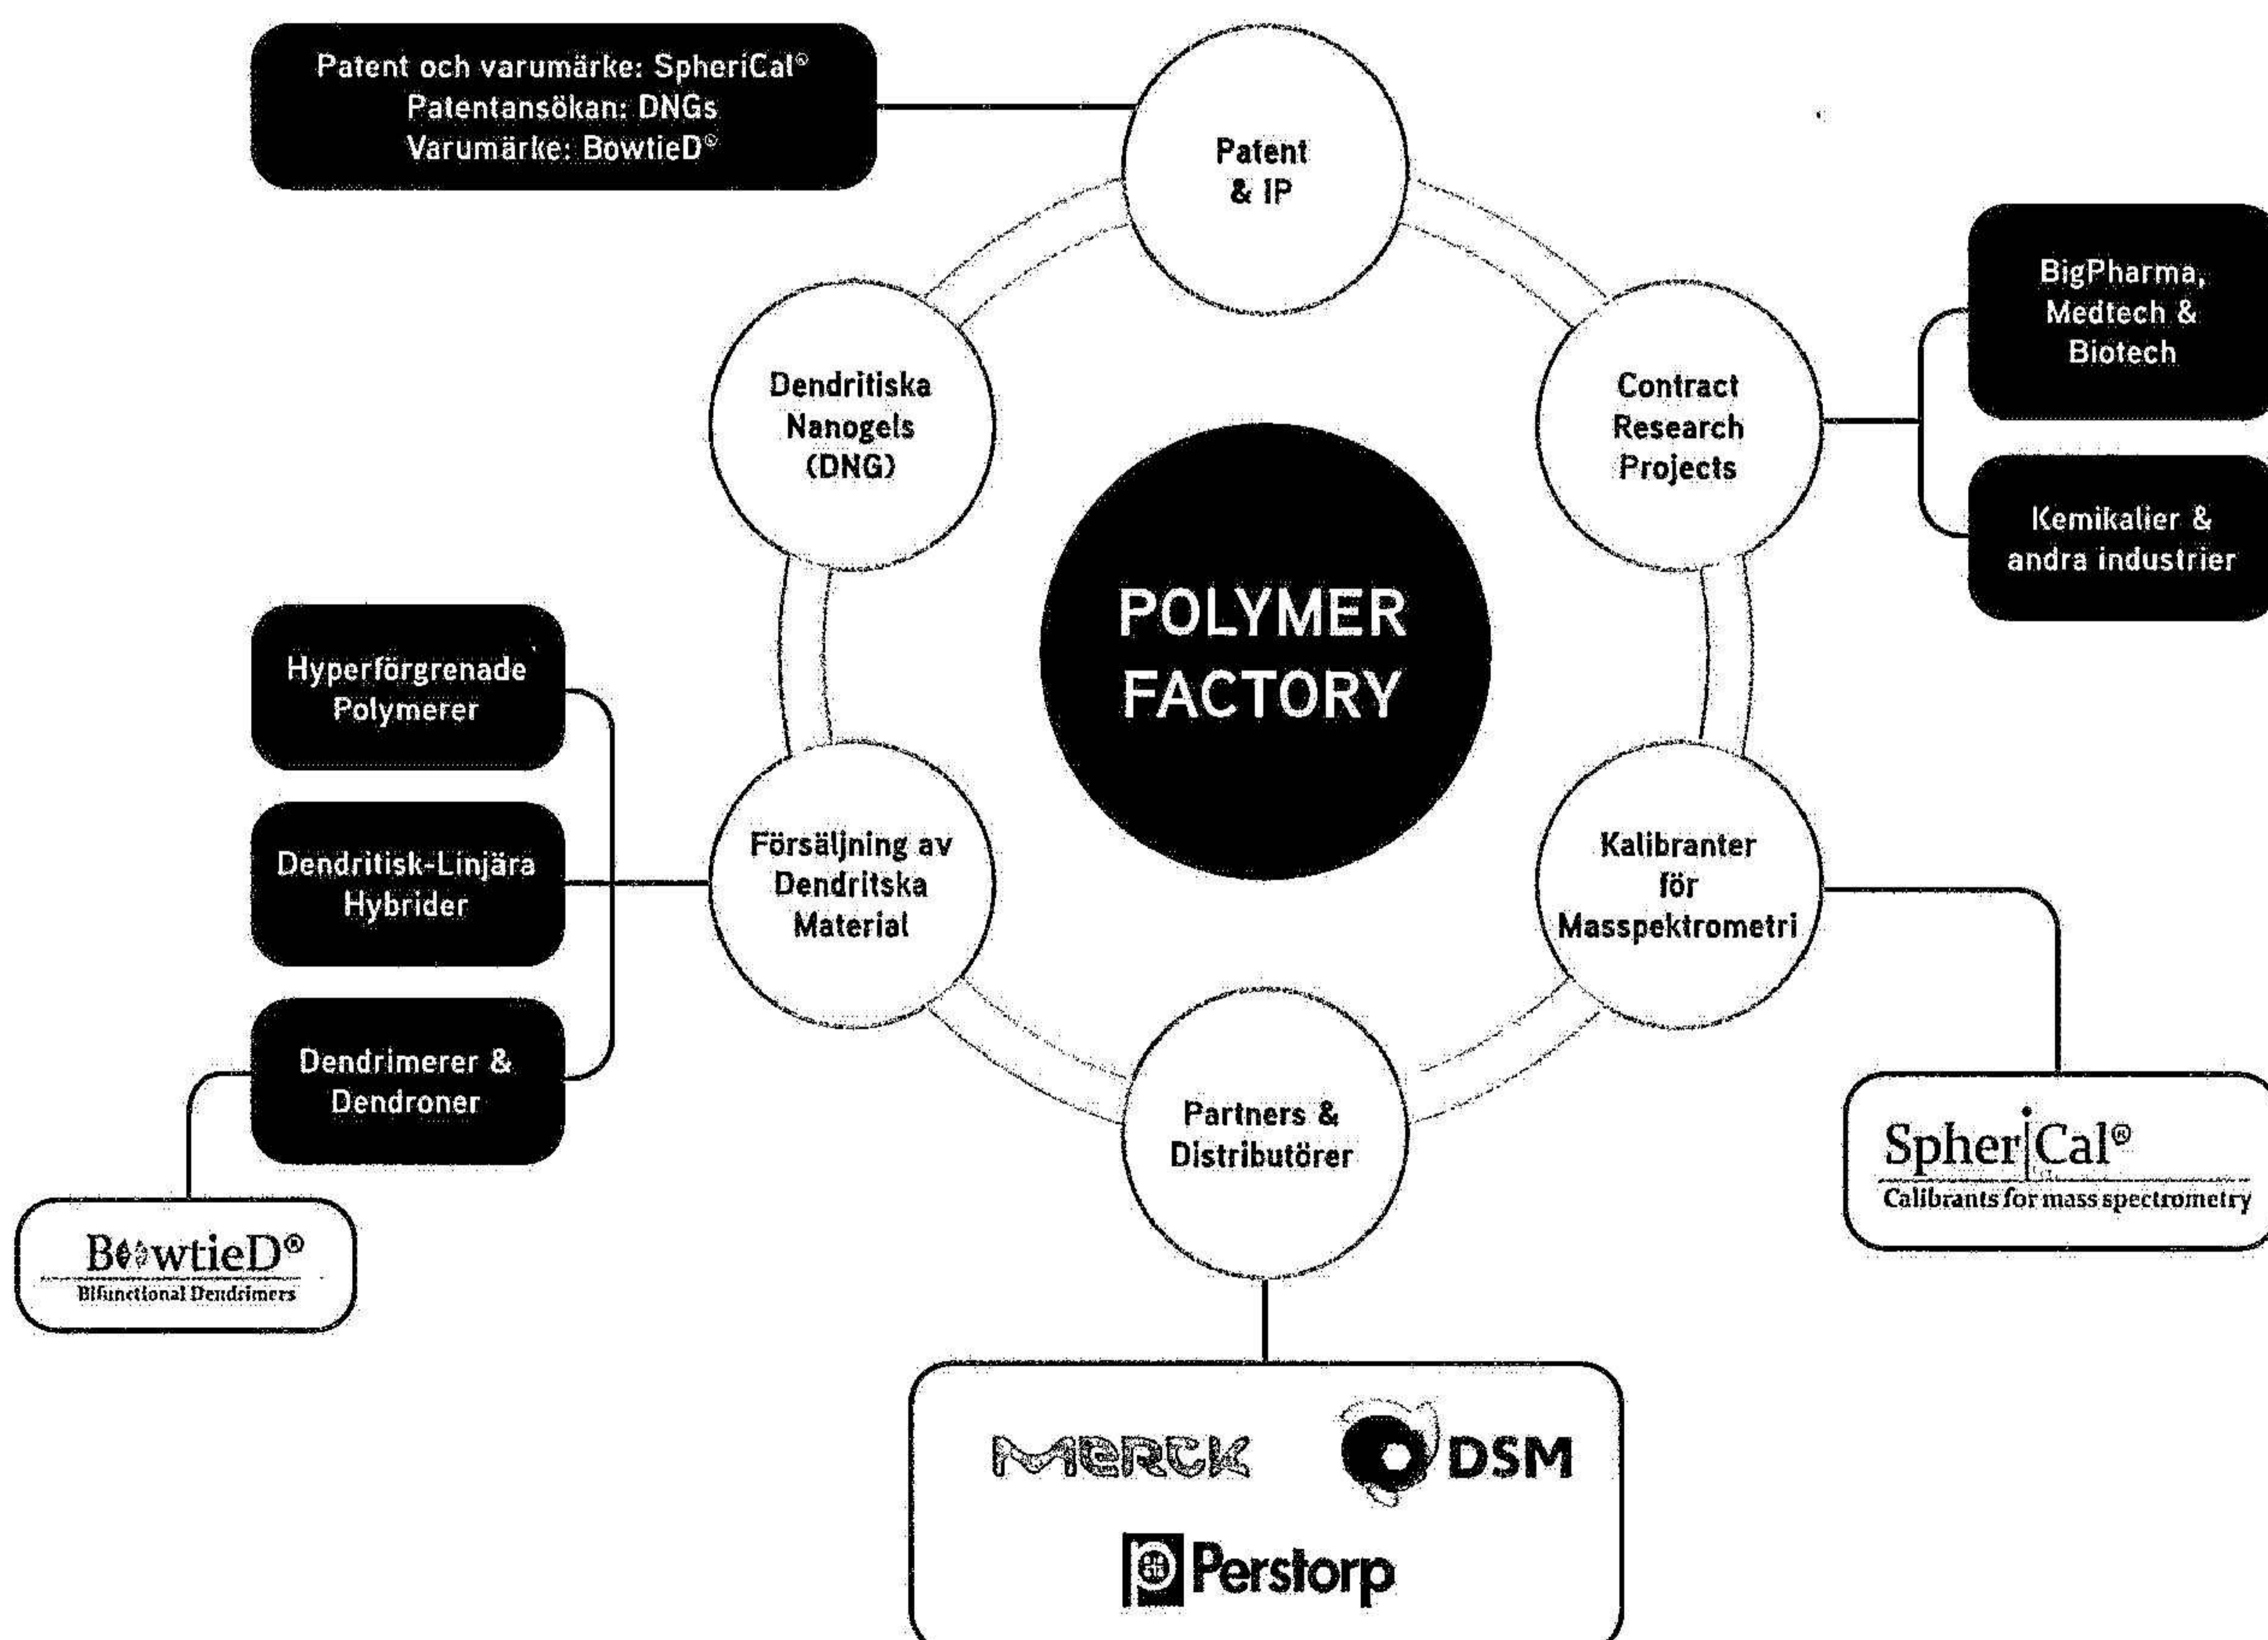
Patent och varumärke: SpheriCal®
Patentansökan: DNGs
Varumärke: BowtieD®

Patent & IP

BigPharma, Medtech & Biotech

Kemikalier & andra industrier

Contract Research Projects

Dendritiska Nanogels (DNG)

POLYMER FACTORY

Hyperförgrenade Polymerer

Dendritisk-Linjära Hybrider

Dendrimerer & Dendroner

Försäljning av Dendritska Material

Kalibranter för Masspektrometri

Partners & Distributörer

SpherCal®
Calibrants for mass spectrometry

BowtieD®
Bifunctional Dendrimers

MERCK

DSM

Perstorp